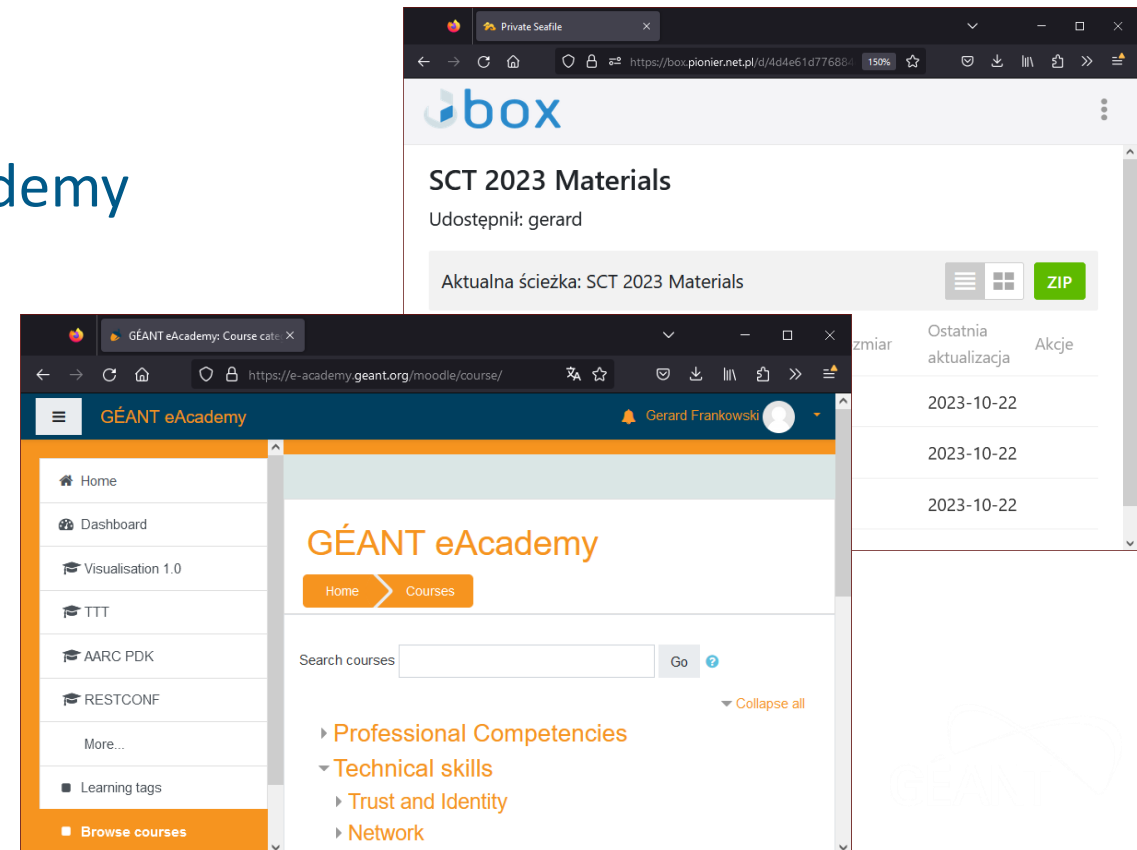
demy

Private Seafile

https://box.pionier.net.pl/d/4d4e61d776884 150%

box

SCT 2023 Materials

Udostępnił: gerard

Aktualna ścieżka: SCT 2023 Materials

ZIP

zmiar | Ostatnia aktualizacja | Akcje
2023-10-22
2023-10-22
2023-10-22

GÉANT eAcademy: Course cate

https://e-academy.geant.org/moodle/course/

GÉANT eAcademy

Gerard Frankowski

Home

Dashboard

Visualisation 1.0

TTT

AARC PDK

RESTCONF

More...

Learning tags

Browse courses

GÉANT eAcademy

Home Courses

Search courses Go

Collapse all

Professional Competencies

Technical skills

Trust and Identity

Network